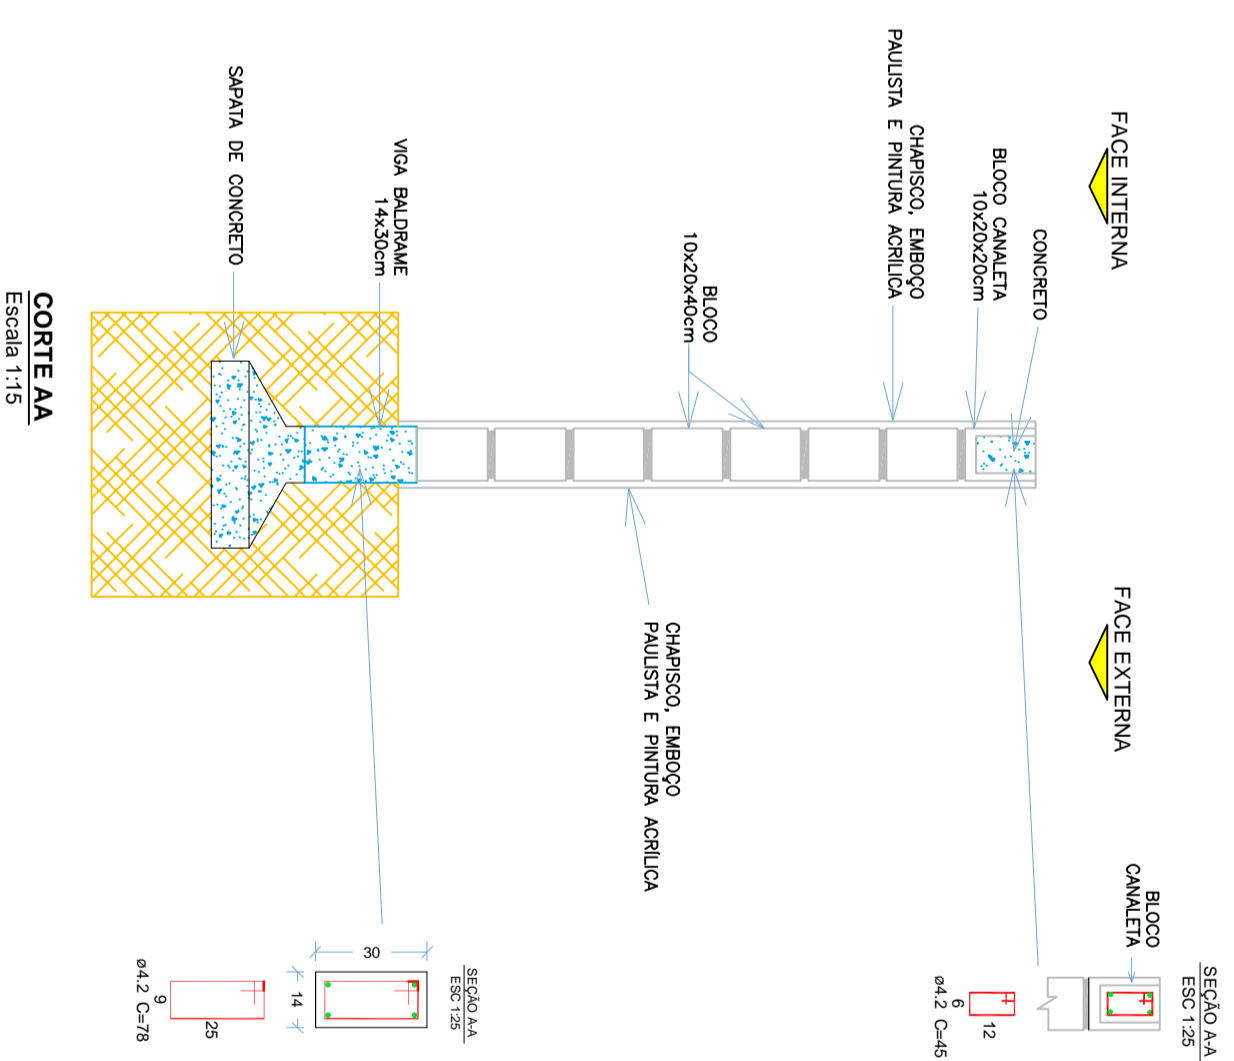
FACE INTERNA

CONCRETO

BLOCO CANALETA
10x20x20cm

CHAPISCO, EMBOÇO
PAULISTA E PINTURA ACRÍLICA

BLOCO
10x20x40cm

VIGA BALDRAME
14x30cm

SAPATA DE CONCRETO

CORTE AA
Escala 1:15

FACE EXTERNA

CHAPISCO, EMBOÇO
PAULISTA E PINTURA ACRÍLICA

BLOCO
CANALETA

SEÇÃO A-A
ESC 1:25

6
12
ø4.2 C=45

SEÇÃO A-A
ESC 1:25

30
14

9
25
ø4.2 C=78